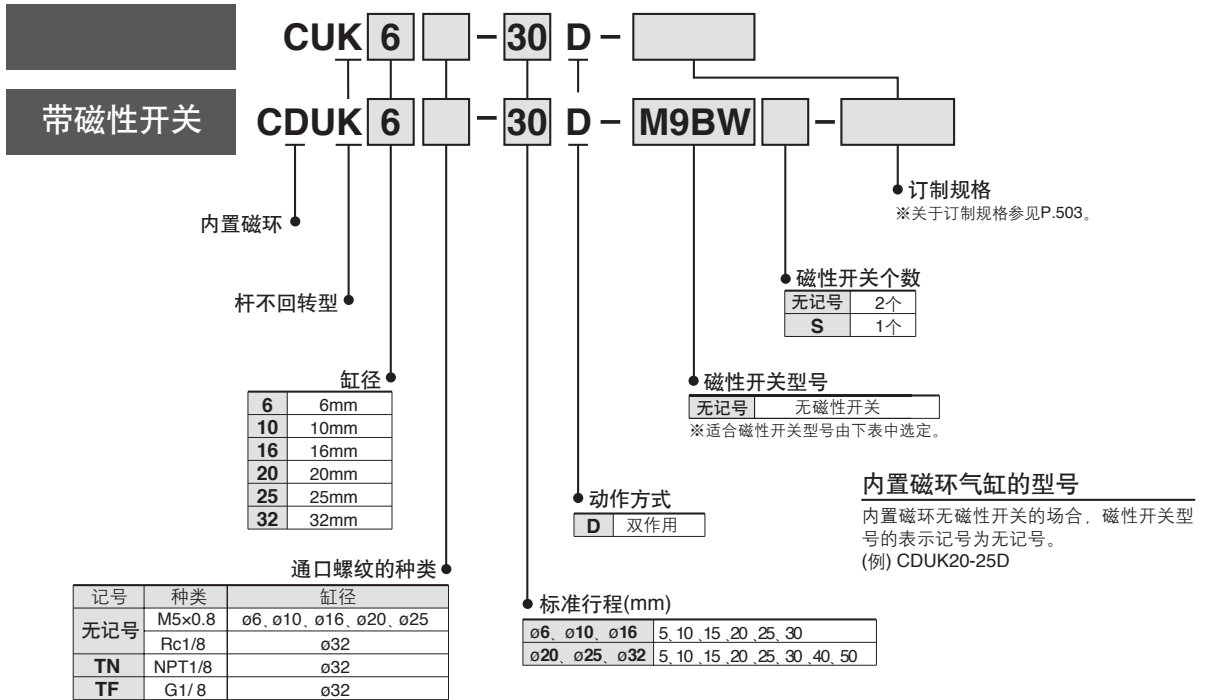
CUK 6 – 30 D –

带磁性开关 CDUK 6 – 30 D – M9BW –

订制规格
※关于订制规格参见P.503。

内置磁环

磁性开关个数

| 无记号 | 2个 |
|---|---|
| S | 1个 |

杆不回转型

缸径

| 6 | 6mm |
|---|---|
| 10 | 10mm |
| 16 | 16mm |
| 20 | 20mm |
| 25 | 25mm |
| 32 | 32mm |

磁性开关型号

| 无记号 | 无磁性开关 |
|---|---|

※适合磁性开关型号由下表中选定。

内置磁环气缸的型号
内置磁环无磁性开关的场合，磁性开关型号的表示记号为无记号。
(例) CDUK20-25D

动作方式

| D | 双作用 |
|---|---|

通口螺纹的种类

| 记号 | 种类 | 缸径 |
|---|---|---|
| 无记号 | M5×0.8 | ø6、ø10、ø16、ø20、ø25 |
| | Rc1/8 | ø32 |
| TN | NPT1/8 | ø32 |
| TF | G1/ 8 | ø32 |

标准行程(mm)

| ø6、ø10、ø16 | 5, 10 ,15 , 20 , 25, 30 |
|---|---|
| ø20、ø25、ø32 | 5, 10 ,15 , 20 , 25, 30 , 40, 50 |